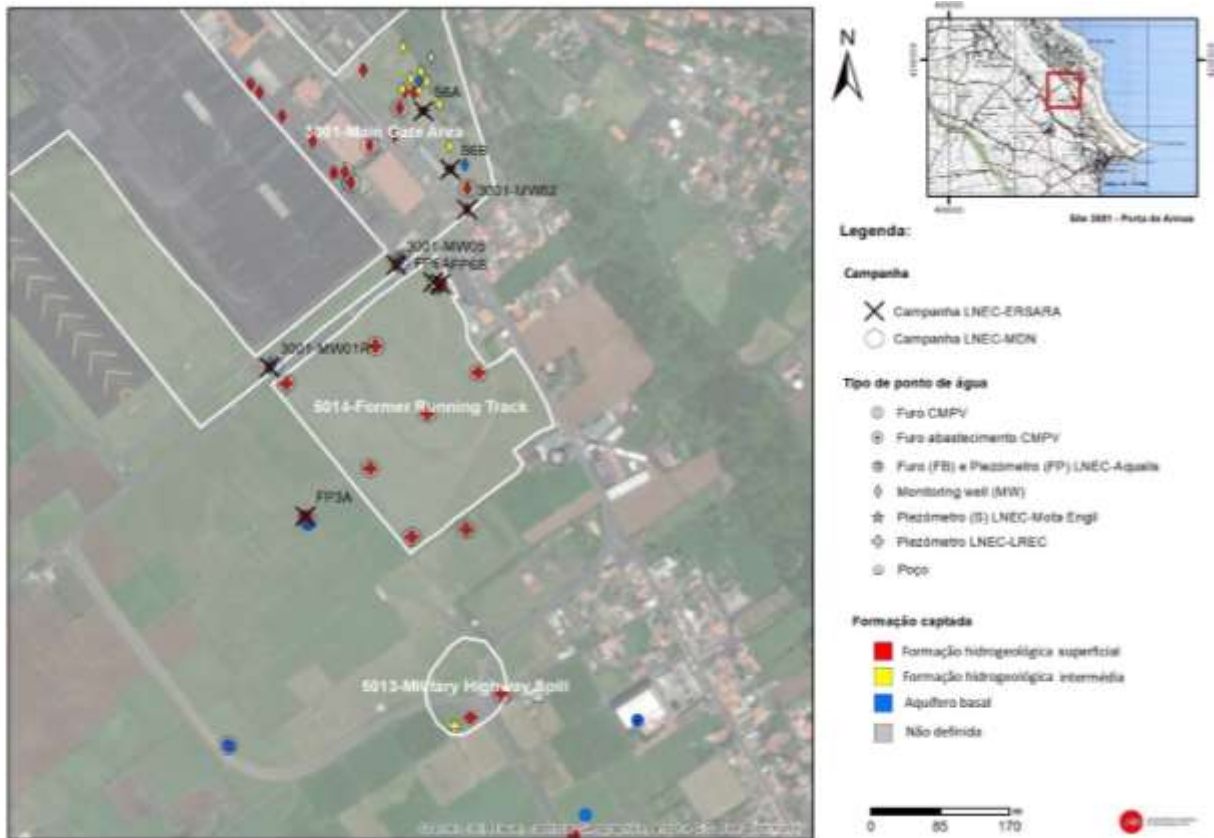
S6A
3001-Main Gate Area
S6B
3001-MW52
3001-MW05
FP5 FP6
3001-MW01R
5014-Former Running Track
FP3A
5013-Military Highway Spill

N

Site 3001 - Porta de Armas

Legenda:

Campanha
Campanha LNEC-ERSARA
Campanha LNEC-MDN

Tipo de ponto de água
Furo CMPV
Furo abastecimento CMPV
Furo (FB) e Piezómetro (FP) LNEC-Aqualia
Monitoring well (MW)
Piezómetro (S) LNEC-Mota Engil
Piezómetro LNEC-LREC
Poço

Formação captada
Formação hidrogeológica superficial
Formação hidrogeológica intermédia
Aquífero basal
Não definida

0 85 170